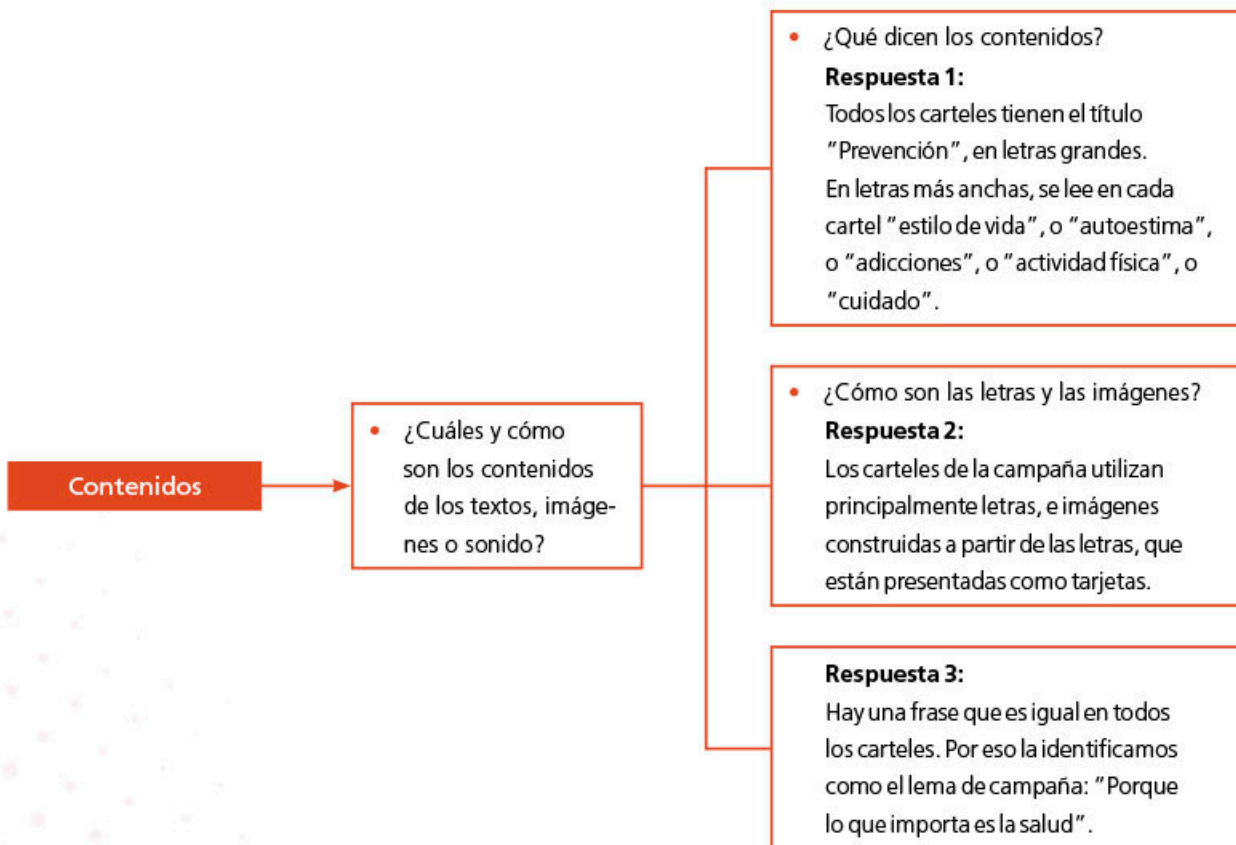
Contenidos

• ¿Cuáles y cómo son los contenidos de los textos, imágenes o sonido?

• ¿Qué dicen los contenidos?
**Respuesta 1:**
Todos los carteles tienen el título "Prevención", en letras grandes. En letras más anchas, se lee en cada cartel "estilo de vida", o "autoestima", o "adicciones", o "actividad física", o "cuidado".

• ¿Cómo son las letras y las imágenes?
**Respuesta 2:**
Los carteles de la campaña utilizan principalmente letras, e imágenes construidas a partir de las letras, que están presentadas como tarjetas.

**Respuesta 3:**
Hay una frase que es igual en todos los carteles. Por eso la identificamos como el lema de campaña: "Porque lo que importa es la salud".